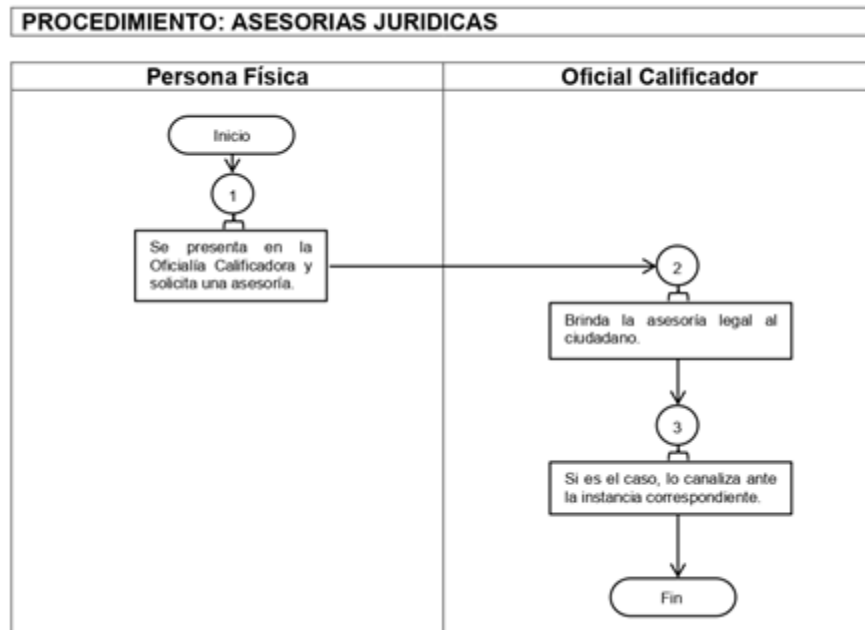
PROCEDIMIENTO: ASESORIAS JURIDICAS

Persona Física

Oficial Calificador

Inicio

1

Se presenta en la Oficialía Calificadora y solicita una asesoría.

2

Brinda la asesoría legal al ciudadano.

3

Si es el caso, lo canaliza ante la instancia correspondiente.

Fin